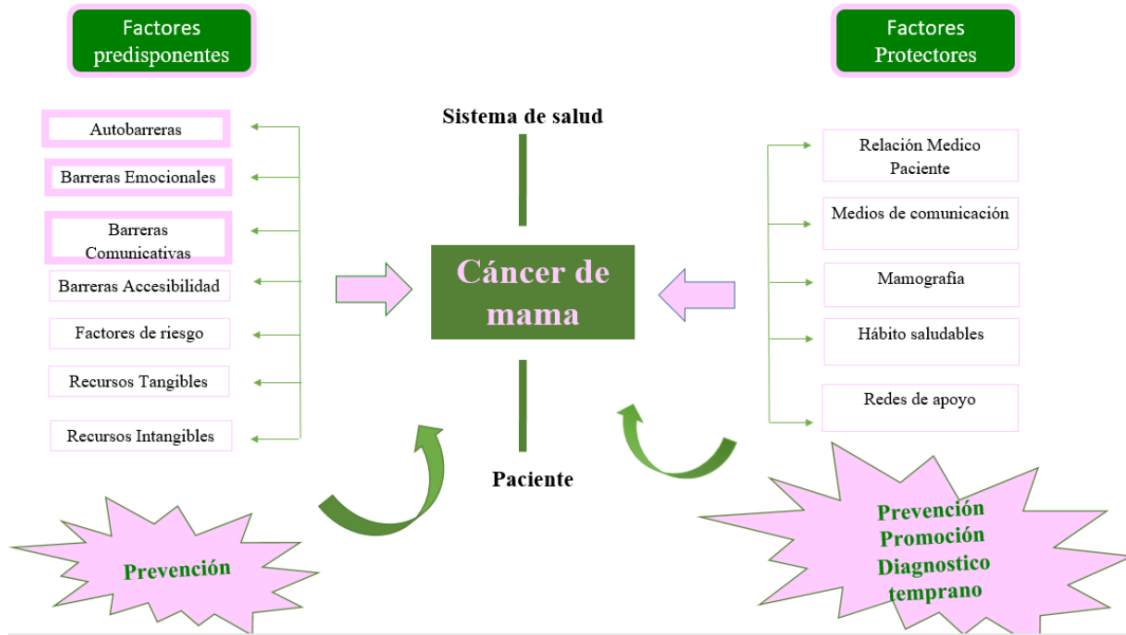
Factores predisponentes

Factores Protectores

Sistema de salud

Autobarreras

Barreras Emocionales

Barreras Comunicativas

Barreras Accesibilidad

Factores de riesgo

Recursos Tangibles

Recursos Intangibles

Cáncer de mama

Relación Medico Paciente

Medios de comunicación

Mamografía

Hábito saludables

Redes de apoyo

Paciente

Prevención

Prevención
Promoción
Diagnostico
temprano